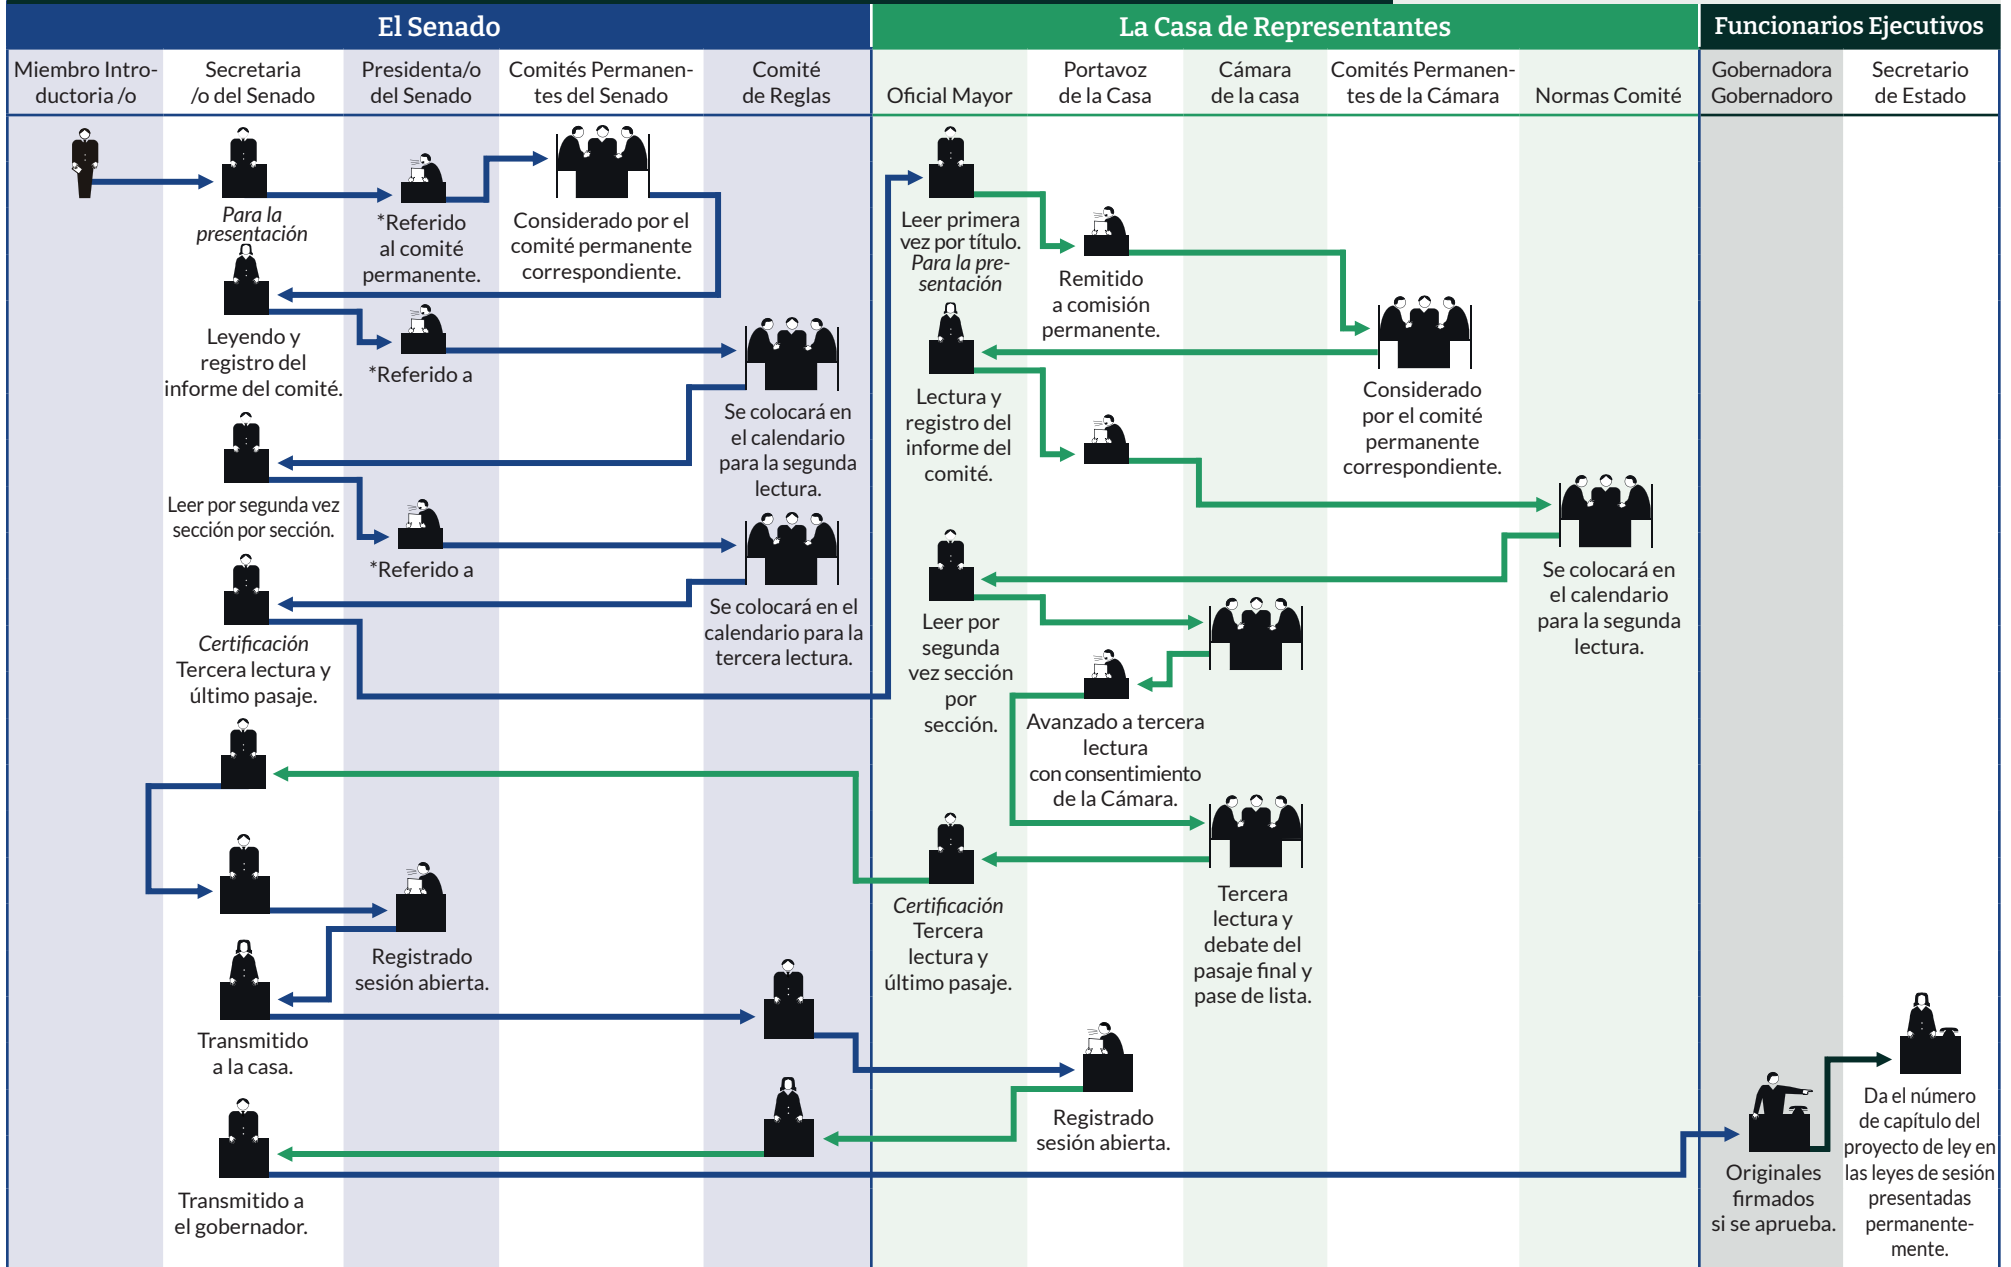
El Senado

La Casa de Representantes

Funcionarios Ejecutivos

Miembro Introductoria /o

Secretaria /o del Senado

Presidenta/o del Senado

Comités Permanentes del Senado

Comité de Reglas

Oficial Mayor

Portavoz de la Casa

Cámara de la casa

Comités Permanentes de la Cámara

Normas Comité

Gobernadora Gobernadoro

Secretario de Estado

Para la presentación

*Referido al comité permanente.

Considerado por el comité permanente correspondiente.

Leyendo y registro del informe del comité.

*Referido a

Se colocará en el calendario para la segunda lectura.

Leer por segunda vez sección por sección.

*Referido a

Se colocará en el calendario para la tercera lectura.

Certificación
Tercera lectura y último pasaje.

Registrado sesión abierta.

Transmitido a la casa.

Transmitido a el gobernador.

Leer primera vez por título. Para la presentación

Remitido a comisión permanente.

Considerado por el comité permanente correspondiente.

Lectura y registro del informe del comité.

Se colocará en el calendario para la segunda lectura.

Leer por segunda vez sección por sección.

Avanzado a tercera lectura con consentimiento de la Cámara.

Certificación
Tercera lectura y último pasaje.

Tercera lectura y debate del pasaje final y pase de lista.

Registrado sesión abierta.

Originales firmados si se aprueba.

Da el número de capítulo del proyecto de ley en las leyes de sesión presentadas permanentemente.